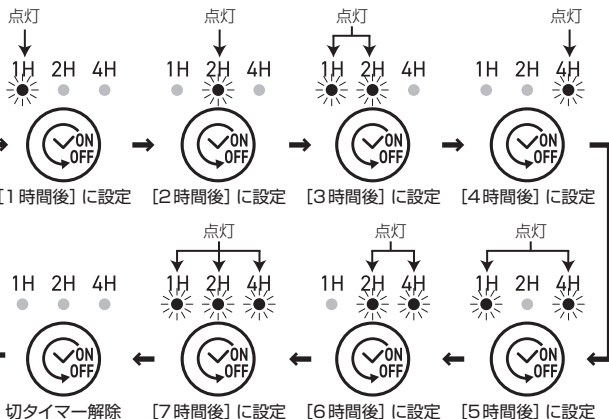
点灯
1H 2H 4H
ON OFF
[1時間後] に設定

点灯
1H 2H 4H
ON OFF
[2時間後] に設定

点灯
1H 2H 4H
ON OFF
[3時間後] に設定

点灯
1H 2H 4H
ON OFF
[4時間後] に設定

点灯
1H 2H 4H
ON OFF
[5時間後] に設定

点灯
1H 2H 4H
ON OFF
[6時間後] に設定

点灯
1H 2H 4H
ON OFF
[7時間後] に設定

1H 2H 4H
ON OFF
切タイマー解除